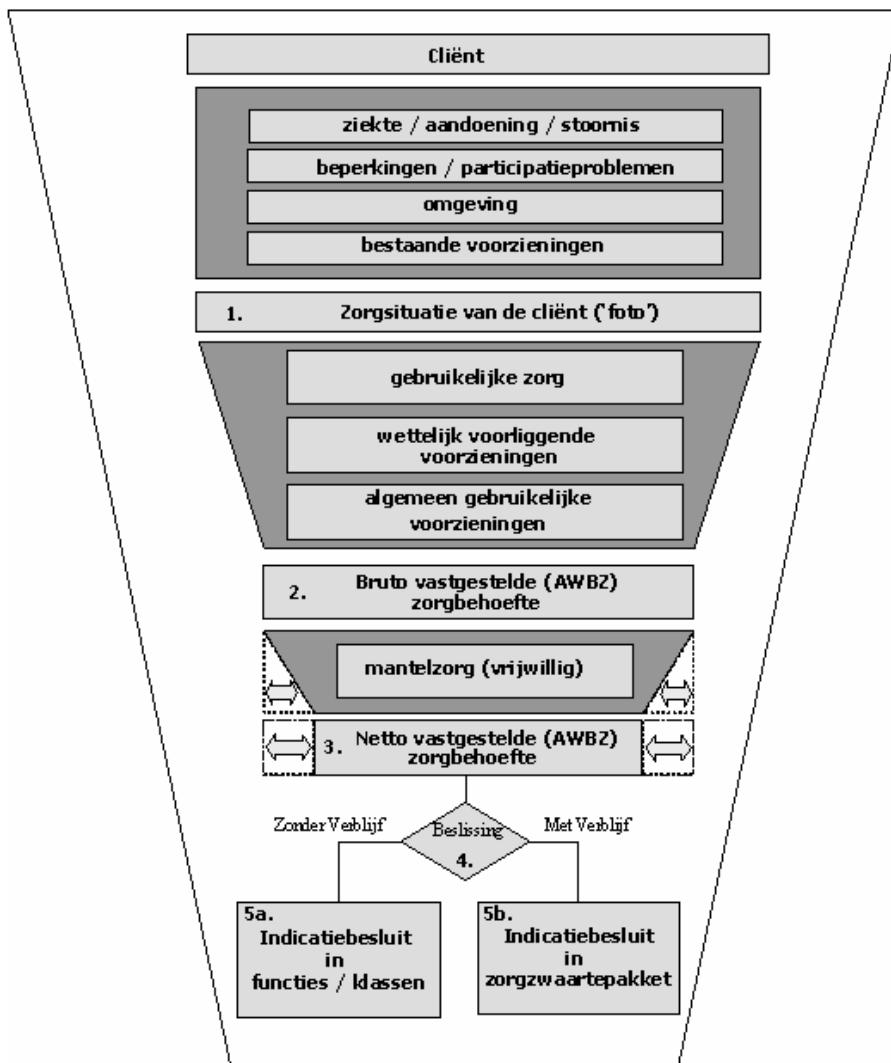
Cliënt

ziekte / aandoening / stoornis

beperkingen / participatieproblemen

omgeving

bestaande voorzieningen

1. Zorgsituatie van de cliënt ('foto')

gebruikelijke zorg

wettelijk voorliggende voorzieningen

algemeen gebruikelijke voorzieningen

2. Bruto vastgestelde (AWBZ) zorgbehoefte

mantelzorg (vrijwillig)

3. Netto vastgestelde (AWBZ) zorgbehoefte

Zonder Verblijf

Beslissing 4.

Met Verblijf

5a. Indicatiebesluit in functies / klassen

5b. Indicatiebesluit in zorgzwaartepakket